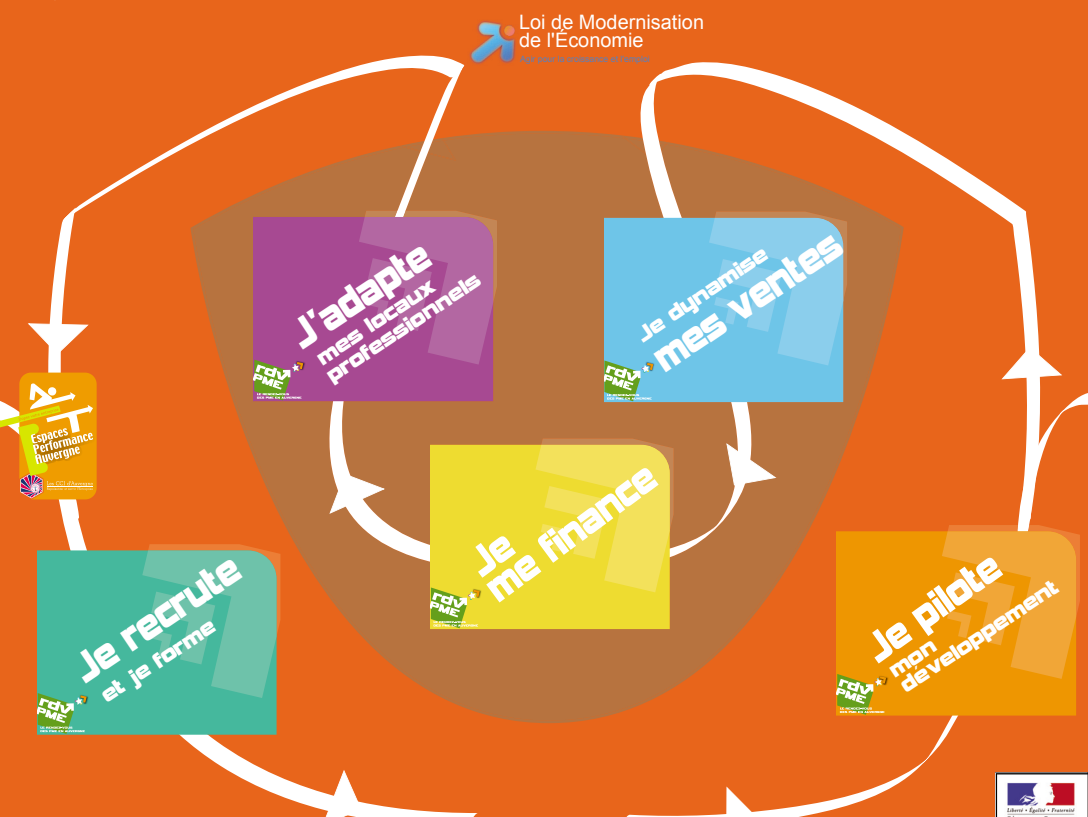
Loi de Modernisation de l'Économie
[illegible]

J'adapte mes locaux professionnels
rdv PME
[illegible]

Je dynamise mes ventes
rdv PME
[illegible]

Espaces Performance Auvergne
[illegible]

Je me finance
rdv PME
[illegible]

Je recrute et je forme
rdv PME
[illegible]

Je pilote mon développement
rdv PME
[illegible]

Liberté • Égalité • Fraternité